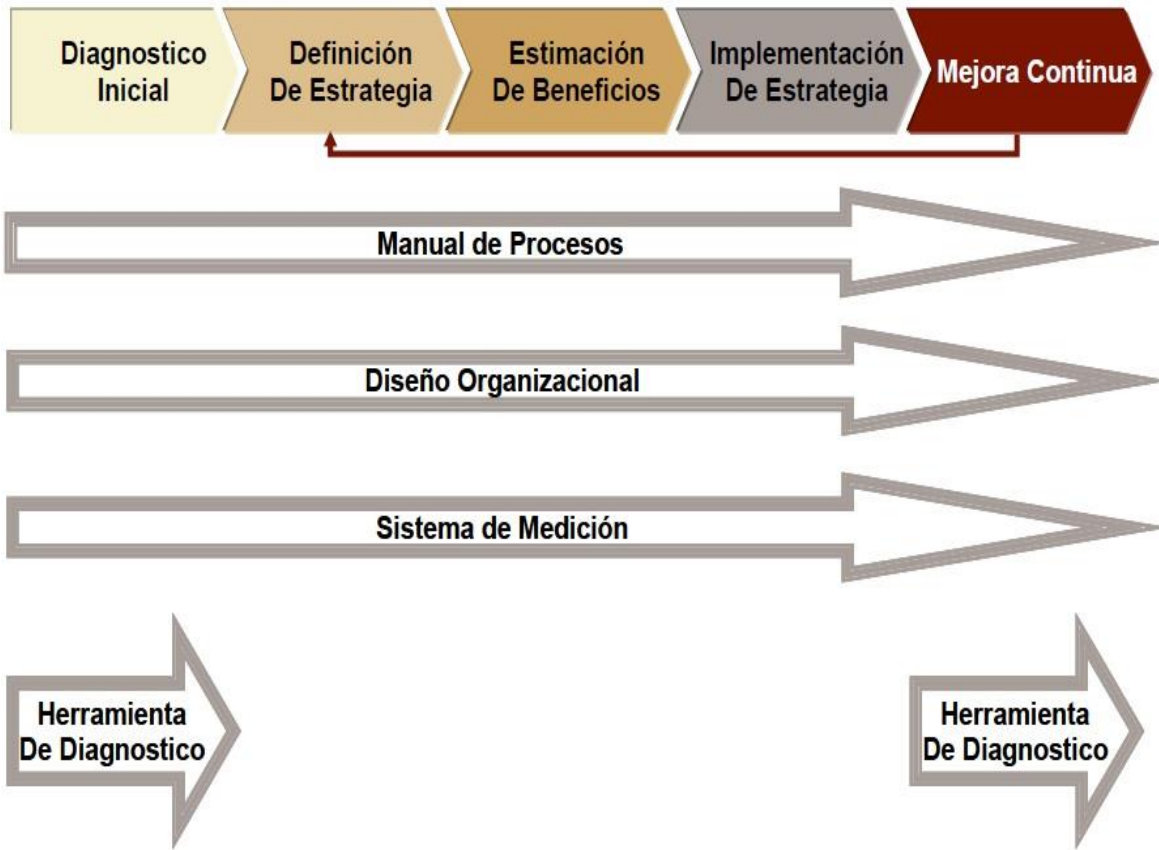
Diagnostico Inicial

Definición De Estrategia

Estimación De Beneficios

Implementación De Estrategia

Mejora Continua

Manual de Procesos

Diseño Organizacional

Sistema de Medición

Herramienta De Diagnostico

Herramienta De Diagnostico